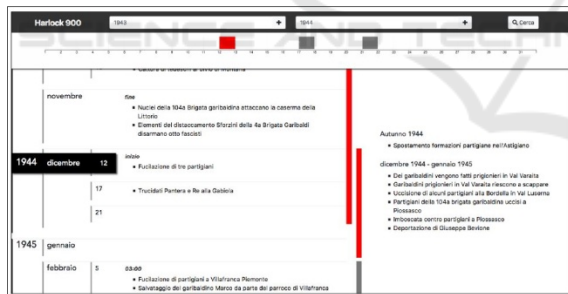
Harlock 900 1943 + 1944 + Cerca

SCIENCE AND TECH

• Cattura di ribelli in alture di montagna

novembre fine
• Nuclei della 104a Brigata garibaldina attaccano la caserma della Littorio
• Elementi del distaccamento Sforzini della 4a Brigata Garibaldi disarmano otto fascisti

1944 dicembre 12 inizio
• Fucilazione di tre partigiani

17
• Trucidati Pantera e Re alla Gabiela

21

1945 gennaio

febbraio 5 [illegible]
• Fucilazione di partigiani a Villafranca Piemonte
• Salvataggio del garibaldino Marco da parte del parroco di Villafranca

Autunno 1944
• Spostamento formazioni partigiane nell'Astigiano

dicembre 1944 - gennaio 1945
• Dei garibaldini vengono fatti prigionieri in Val Varaita
• Garibaldini prigionieri in Val Varaita riescono a scappare
• Uccisione di alcuni partigiani alla Bordella in Val Luserna
• Partigiani della 104a brigata garibaldina uccisi a Piossasco
• Imboscata contro partigiani a Piossasco
• Deportazione di Giuseppe Bevione